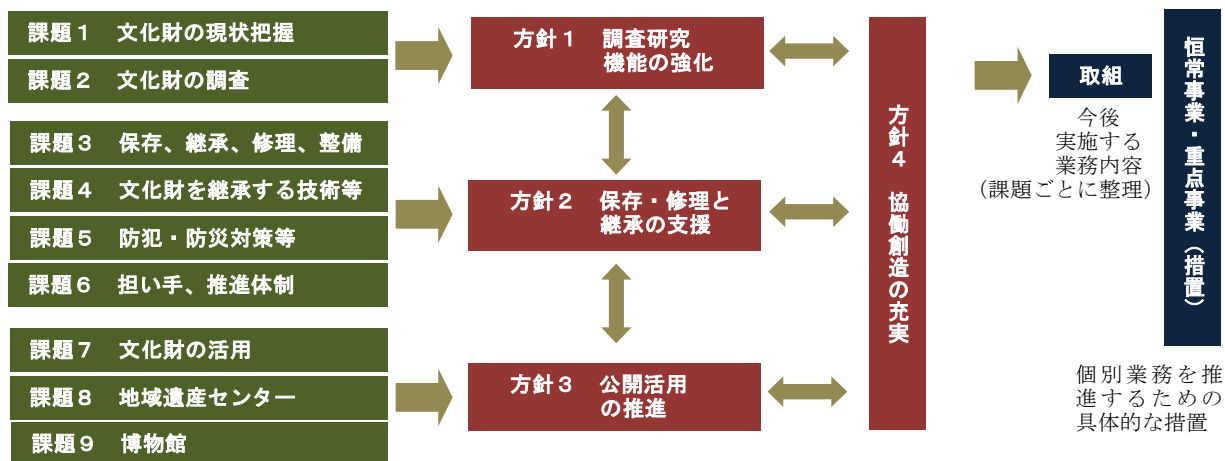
課題１　文化財の現状把握

課題２　文化財の調査

課題３　保存、継承、修理、整備

課題４　文化財を継承する技術等

課題５　防犯・防災対策等

課題６　担い手、推進体制

課題７　文化財の活用

課題８　地域遺産センター

課題９　博物館

方針１　調査研究機能の強化

方針２　保存・修理と継承の支援

方針３　公開活用の推進

方針４　協働創造の充実

取組

今後実施する業務内容（課題ごとに整理）

恒常事業・重点事業（措置）

個別業務を推進するための具体的な措置